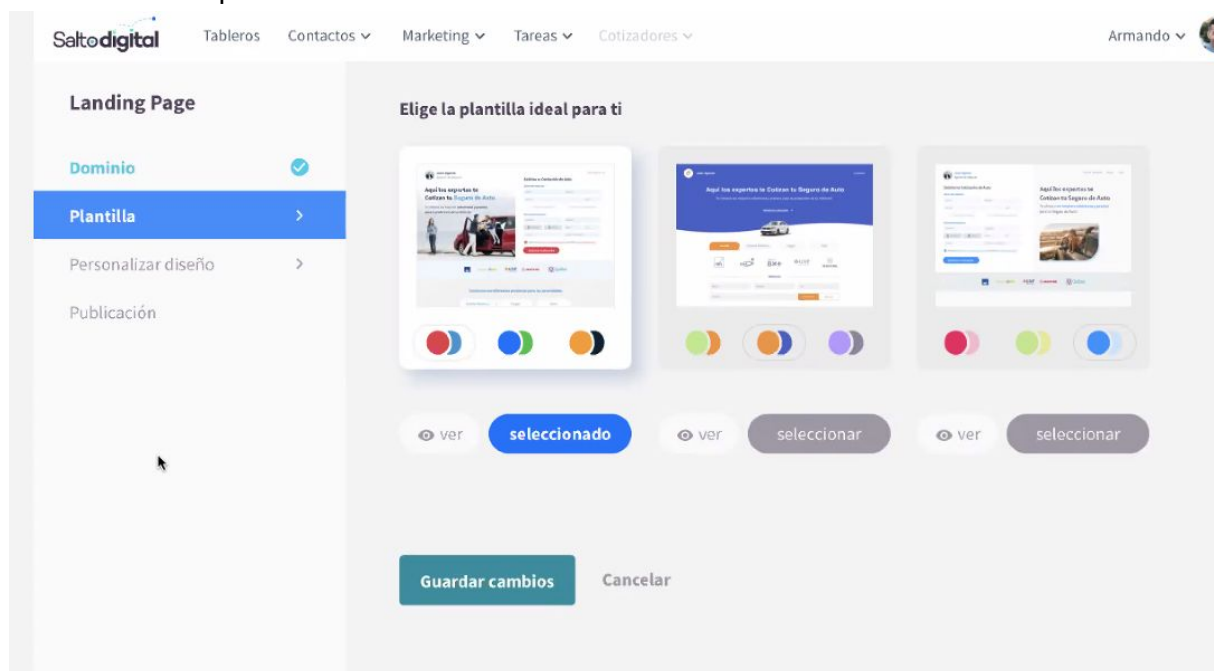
Saltodigital Tableros Contactos Marketing Tareas Cotizadores Armando

Landing Page

Dominio

Plantilla

Personalizar diseño

Publicación

Elige la plantilla ideal para ti

Aquí los expertos te Cotizan tu Seguro de Auto

Aquí los expertos te Cotizan tu Seguro de Auto

Aquí los expertos te Cotizan tu Seguro de Auto

ver seleccionado ver seleccionar ver seleccionar

Guardar cambios Cancelar